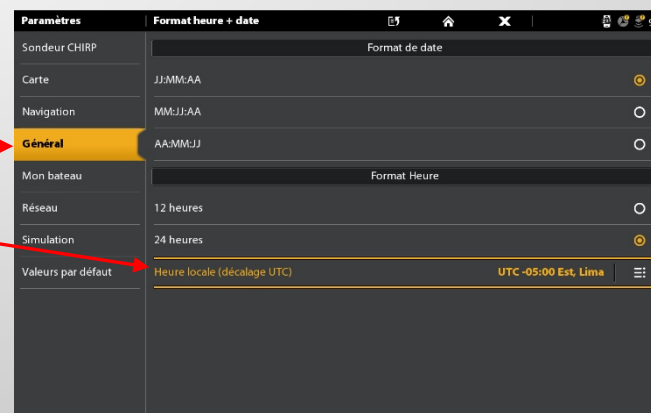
Paramètres
Format heure + date

Sondeur CHIRP
Carte
Navigation
Général
Mon bateau
Réseau
Simulation
Valeurs par défaut

Format de date
JJ:MM:AA
MM:JJ:AA
AA:MM:JJ
Format Heure
12 heures
24 heures
Heure locale (décalage UTC)
UTC -05:00 Est, Lima